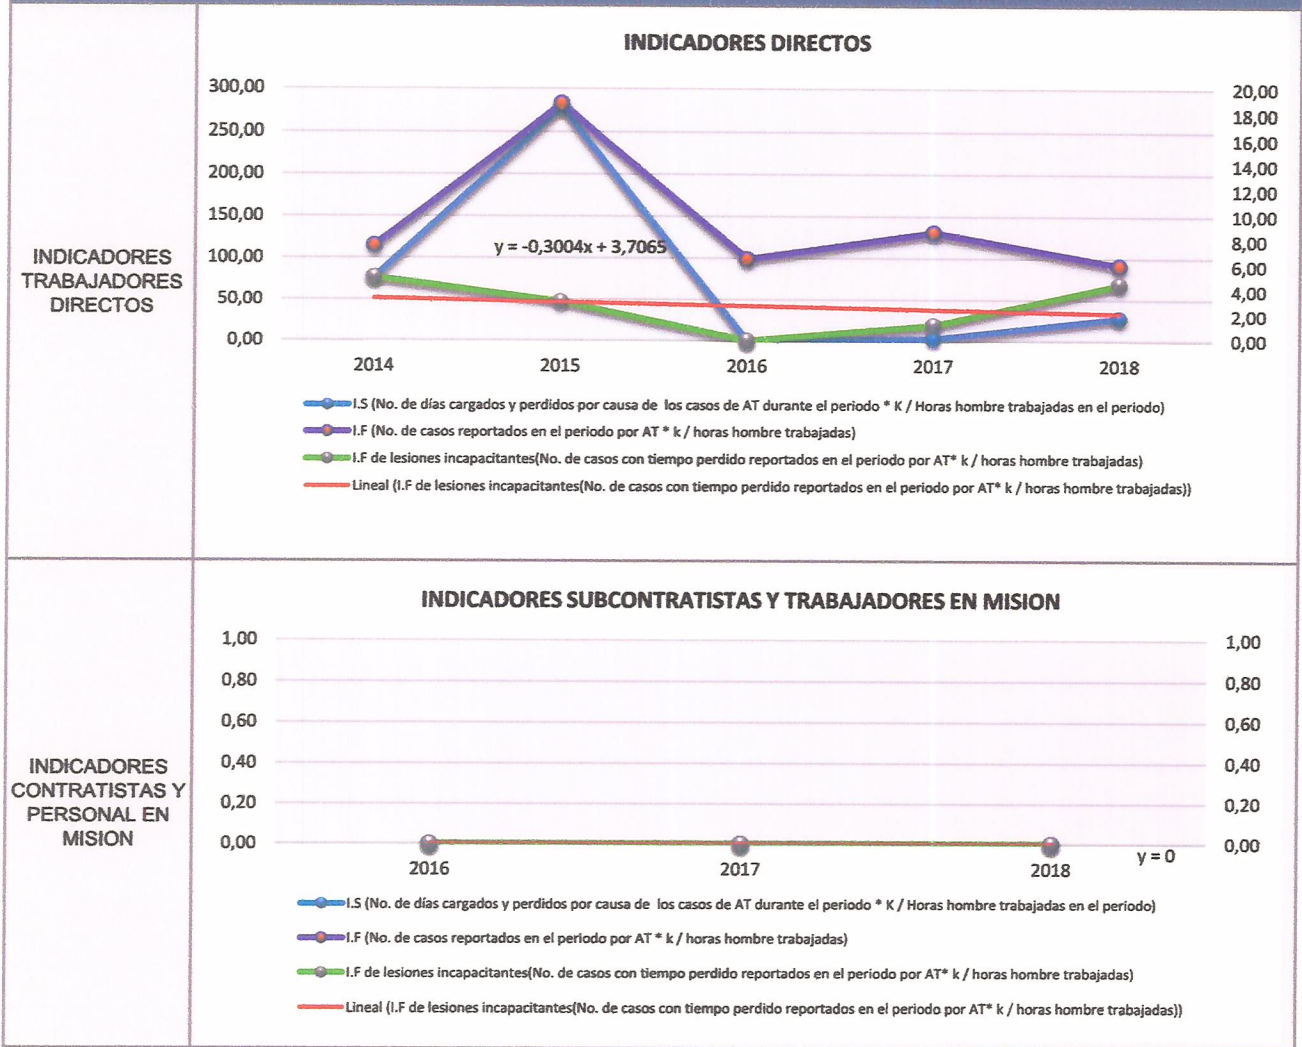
| INDICADORES TRABAJADORES DIRECTOS | INDICADORES DIRECTOS |
|---|---|
| INDICADORES CONTRATISTAS Y PERSONAL EN MISION | INDICADORES SUBCONTRATISTAS Y TRABAJADORES EN MISION |

INDICADORES DIRECTOS

300,00
250,00
200,00
150,00
100,00
50,00
0,00

20,00
18,00
16,00
14,00
12,00
10,00
8,00
6,00
4,00
2,00
0,00

y = -0,3004x + 3,7065

2014 2015 2016 2017 2018

I.S (No. de días cargados y perdidos por causa de los casos de AT durante el periodo * K / Horas hombre trabajadas en el periodo)
I.F (No. de casos reportados en el periodo por AT * k / horas hombre trabajadas)
I.F de lesiones incapacitantes(No. de casos con tiempo perdido reportados en el periodo por AT* k / horas hombre trabajadas)
Lineal (I.F de lesiones incapacitantes(No. de casos con tiempo perdido reportados en el periodo por AT* k / horas hombre trabajadas))

INDICADORES SUBCONTRATISTAS Y TRABAJADORES EN MISION

1,00
0,80
0,60
0,40
0,20
0,00

1,00
0,80
0,60
0,40
0,20
0,00

2016 2017 2018

y = 0

I.S (No. de días cargados y perdidos por causa de los casos de AT durante el periodo * K / Horas hombre trabajadas en el periodo)
I.F (No. de casos reportados en el periodo por AT * k / horas hombre trabajadas)
I.F de lesiones incapacitantes(No. de casos con tiempo perdido reportados en el periodo por AT* k / horas hombre trabajadas)
Lineal (I.F de lesiones incapacitantes(No. de casos con tiempo perdido reportados en el periodo por AT* k / horas hombre trabajadas))